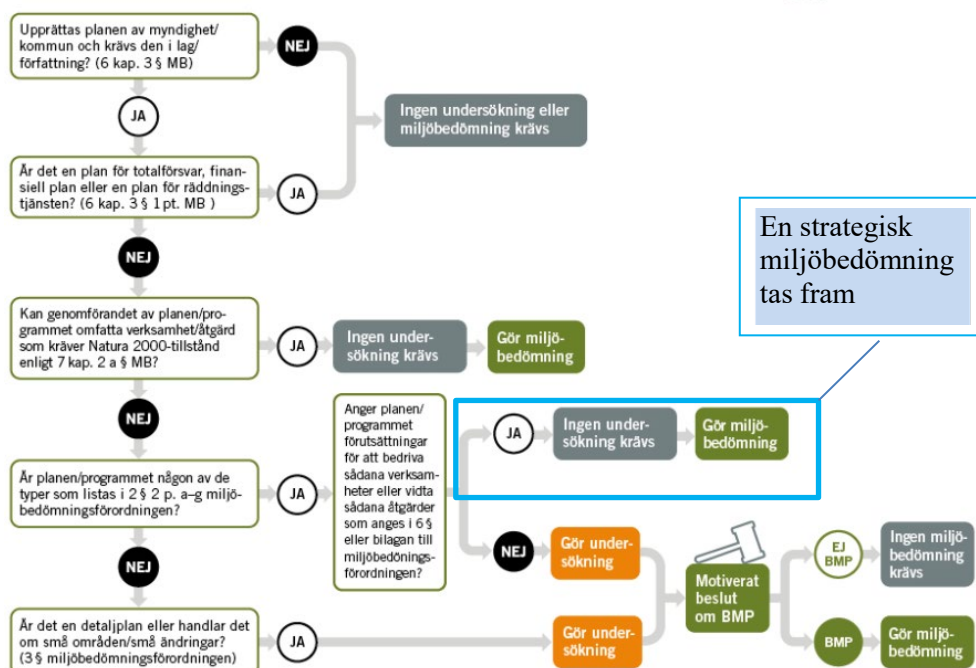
Upprättas planen av myndighet/kommun och krävs den i lag/författning? (6 kap. 3 § MB)

NEJ

Ingen undersökning eller miljöbedömning krävs

JA

Är det en plan för totalförsvar, finansiell plan eller en plan för räddningstjänsten? (6 kap. 3 § 1 pt. MB )

JA

NEJ

En strategisk miljöbedömning tas fram

Kan genomförandet av planen/programmet omfatta verksamhet/åtgärd som kräver Natura 2000-tillstånd enligt 7 kap. 2 a § MB?

JA

Ingen undersökning krävs

Gör miljöbedömning

NEJ

Anger planen/programmet förutsättningar för att bedriva sådana verksamheter eller vidta sådana åtgärder som anges i 6 § eller bilagan till miljöbedömningsförordningen?

JA

Ingen undersökning krävs

Gör miljöbedömning

Är planen/programmet någon av de typer som listas i 2 § 2 p. a–g miljöbedömningsförordningen?

JA

NEJ

Gör undersökning

NEJ

Motiverat beslut om BMP

EJ BMP

Ingen miljöbedömning krävs

Är det en detaljplan eller handlar det om små områden/små ändringar? (3 § miljöbedömningsförordningen)

JA

Gör undersökning

BMP

Gör miljöbedömning